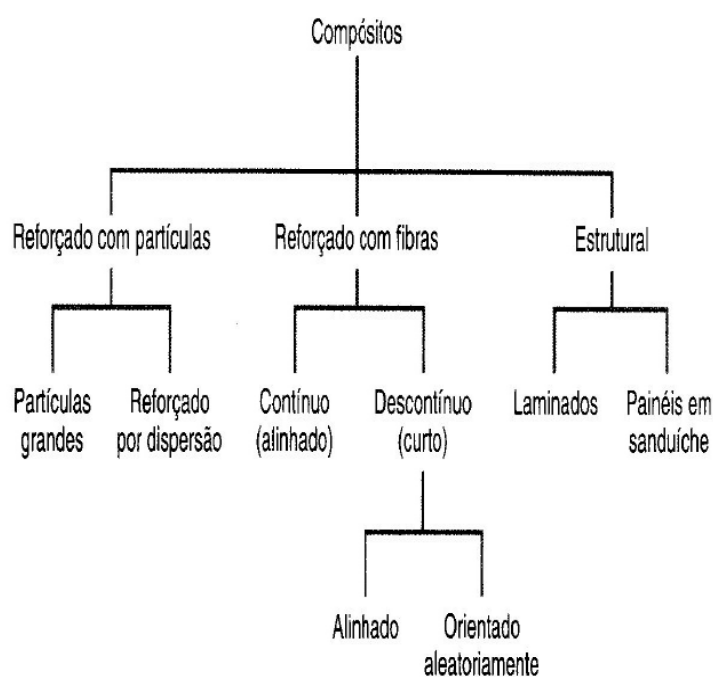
Compósitos

Reforçado com partículas

Partículas grandes

Reforçado por dispersão

Reforçado com fibras

Contínuo (alinhado)

Descontínuo (curto)

Alinhado

Orientado aleatoriamente

Estrutural

Laminados

Painéis em sanduíche